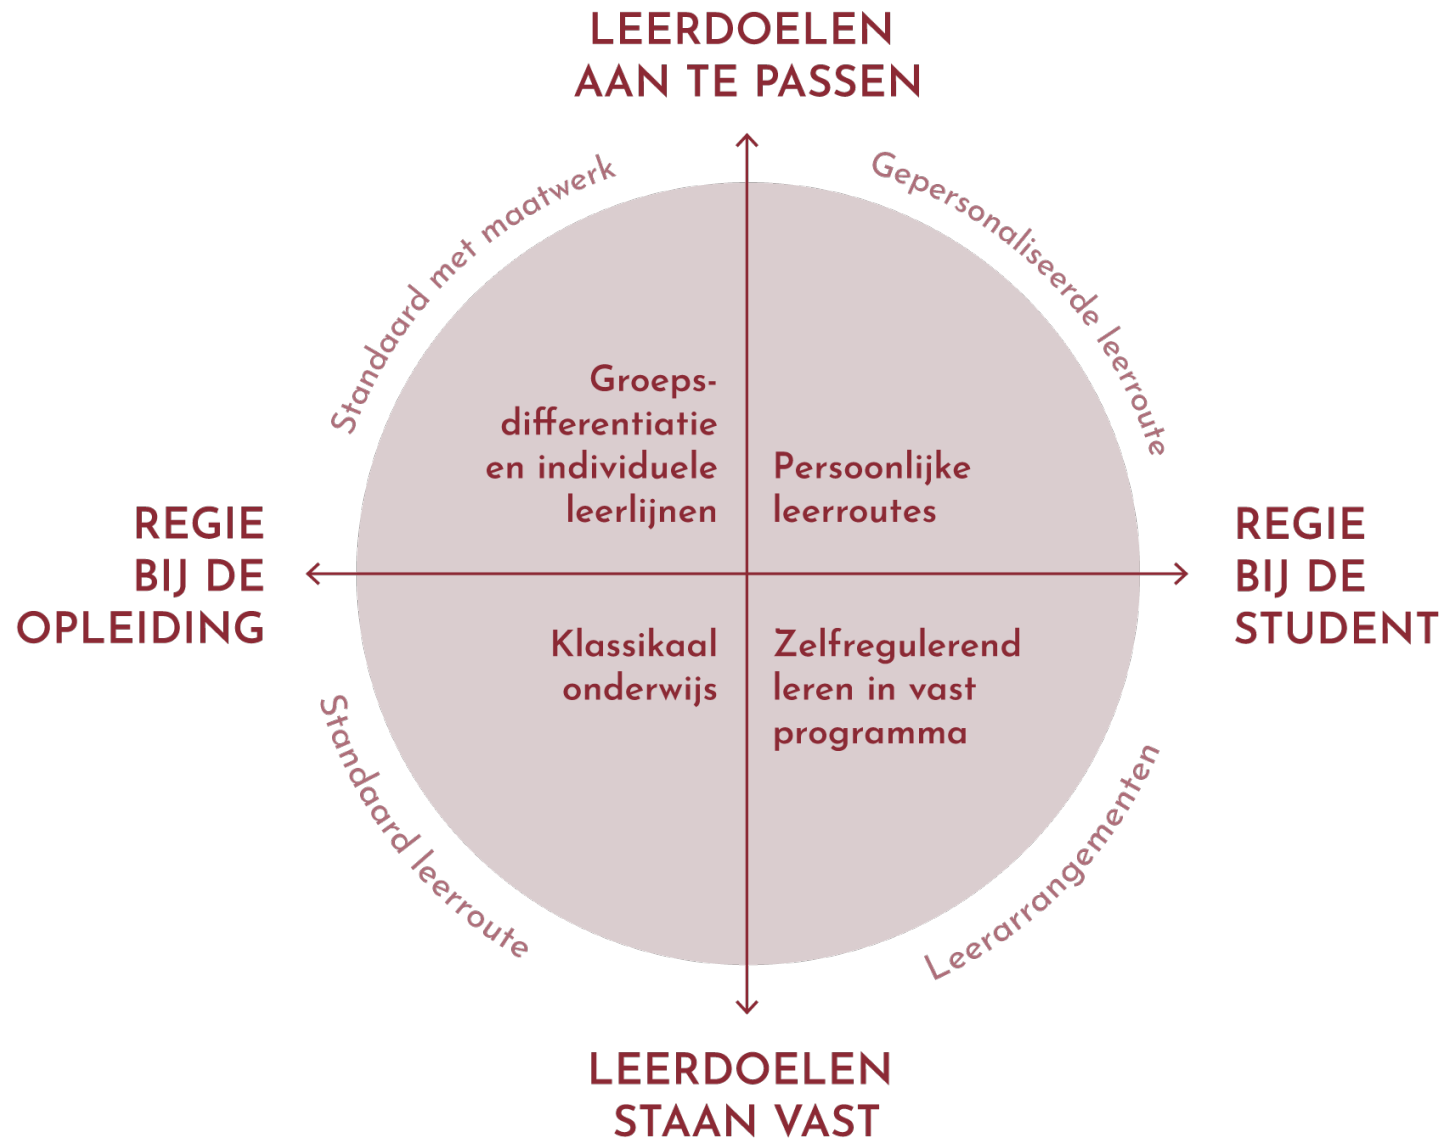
LEERDOELEN
AAN TE PASSEN

Standaard met maatwerk

Gepersonaliseerde leerroute

Groepsdifferentiatie en individuele leerlijnen

Persoonlijke leerroutes

REGIE
BIJ DE
OPLEIDING

REGIE
BIJ DE
STUDENT

Klassikaal onderwijs

Zelfregulerend leren in vast programma

Standaard leerroute

Leerarrangementen

LEERDOELEN
STAAN VAST